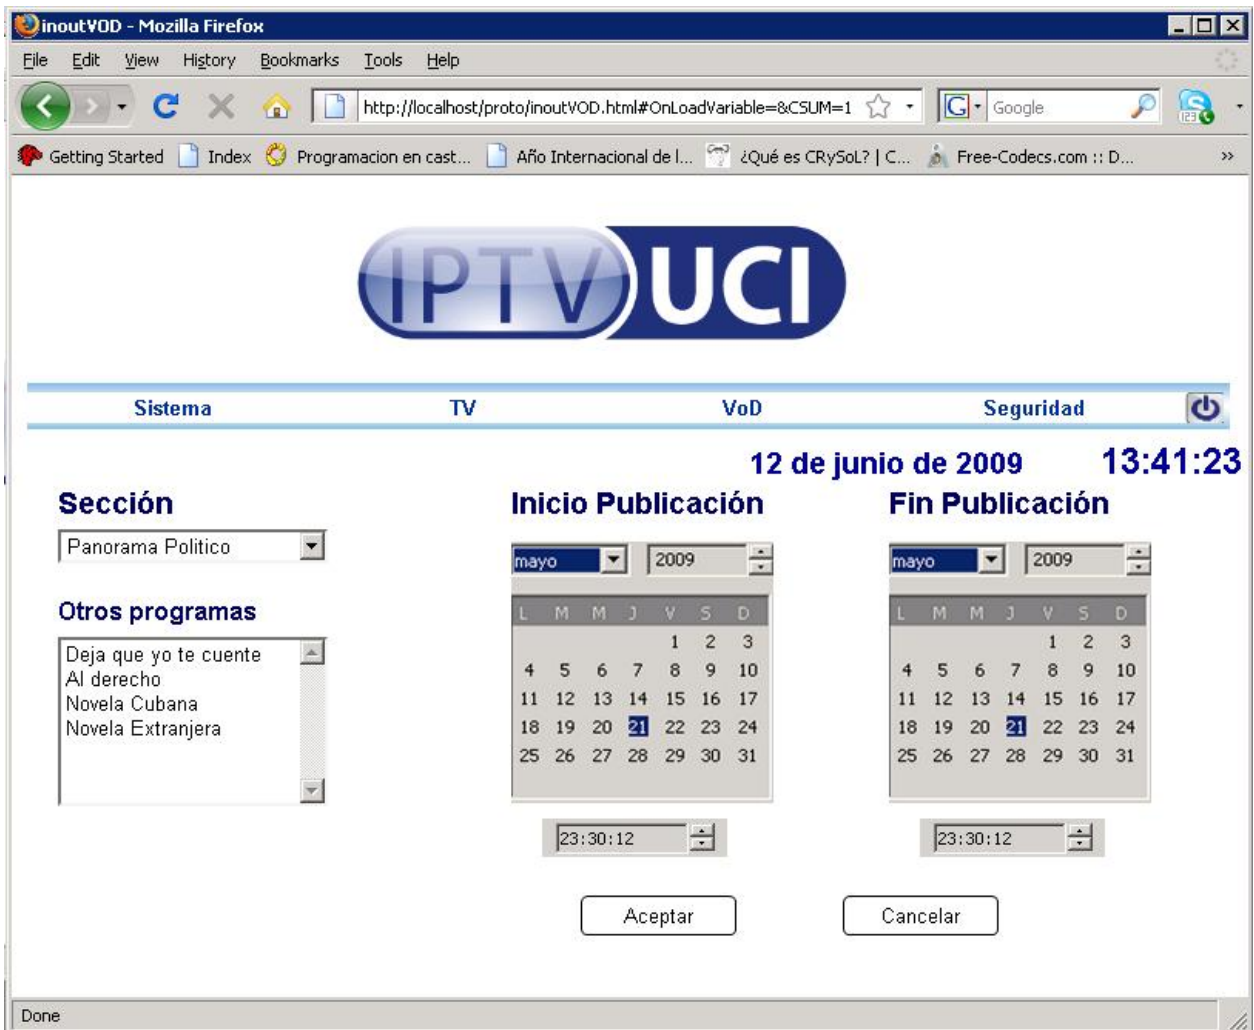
inoutVOD - Mozilla Firefox

File Edit View History Bookmarks Tools Help

http://localhost/proto/inoutVOD.html#OnLoadVariable=&CSUM=1

Google

Getting Started Index Programacion en cast... Año Internacional de l... ¿Qué es CRySoL? | C... Free-Codecs.com :: D... »

IPTV UCI

Sistema TV VoD Seguridad

12 de junio de 2009 13:41:23

Sección

Panorama Politico

Otros programas

Deja que yo te cuente
Al derecho
Novela Cubana
Novela Extranjera

Inicio Publicación

mayo 2009

| L | M | M | J | V | S | D |
|---|---|---|---|---|---|---|
| | | | | 1 | 2 | 3 |
| 4 | 5 | 6 | 7 | 8 | 9 | 10 |
| 11 | 12 | 13 | 14 | 15 | 16 | 17 |
| 18 | 19 | 20 | 21 | 22 | 23 | 24 |
| 25 | 26 | 27 | 28 | 29 | 30 | 31 |

23:30:12

Fin Publicación

mayo 2009

| L | M | M | J | V | S | D |
|---|---|---|---|---|---|---|
| | | | | 1 | 2 | 3 |
| 4 | 5 | 6 | 7 | 8 | 9 | 10 |
| 11 | 12 | 13 | 14 | 15 | 16 | 17 |
| 18 | 19 | 20 | 21 | 22 | 23 | 24 |
| 25 | 26 | 27 | 28 | 29 | 30 | 31 |

23:30:12

Aceptar Cancelar

Done